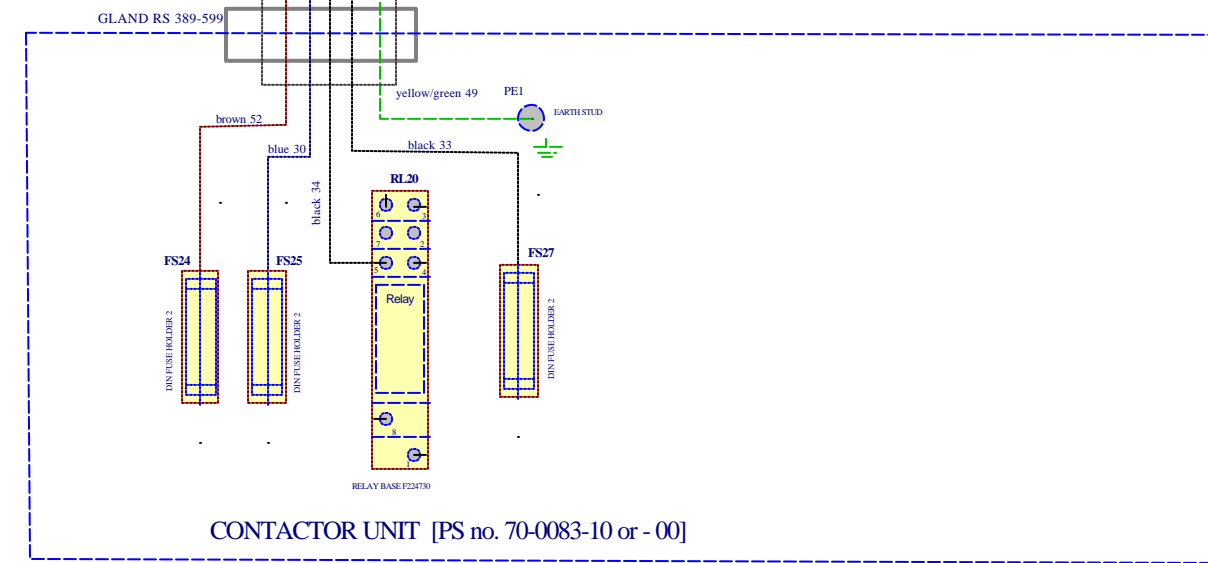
GLAND RS 389-599

yellow/green 49

PE1

EARTH STUD

brown 52

black 33

blue 30

black 34

RL20

6 3

7 2

5 4

Relay

8

1

FS24

FS25

FS27

DIN FUSE HOLDER 2

DIN FUSE HOLDER 2

DIN FUSE HOLDER 2

RELAY BASE F224730

CONTACTOR UNIT [PS no. 70-0083-10 or - 00]